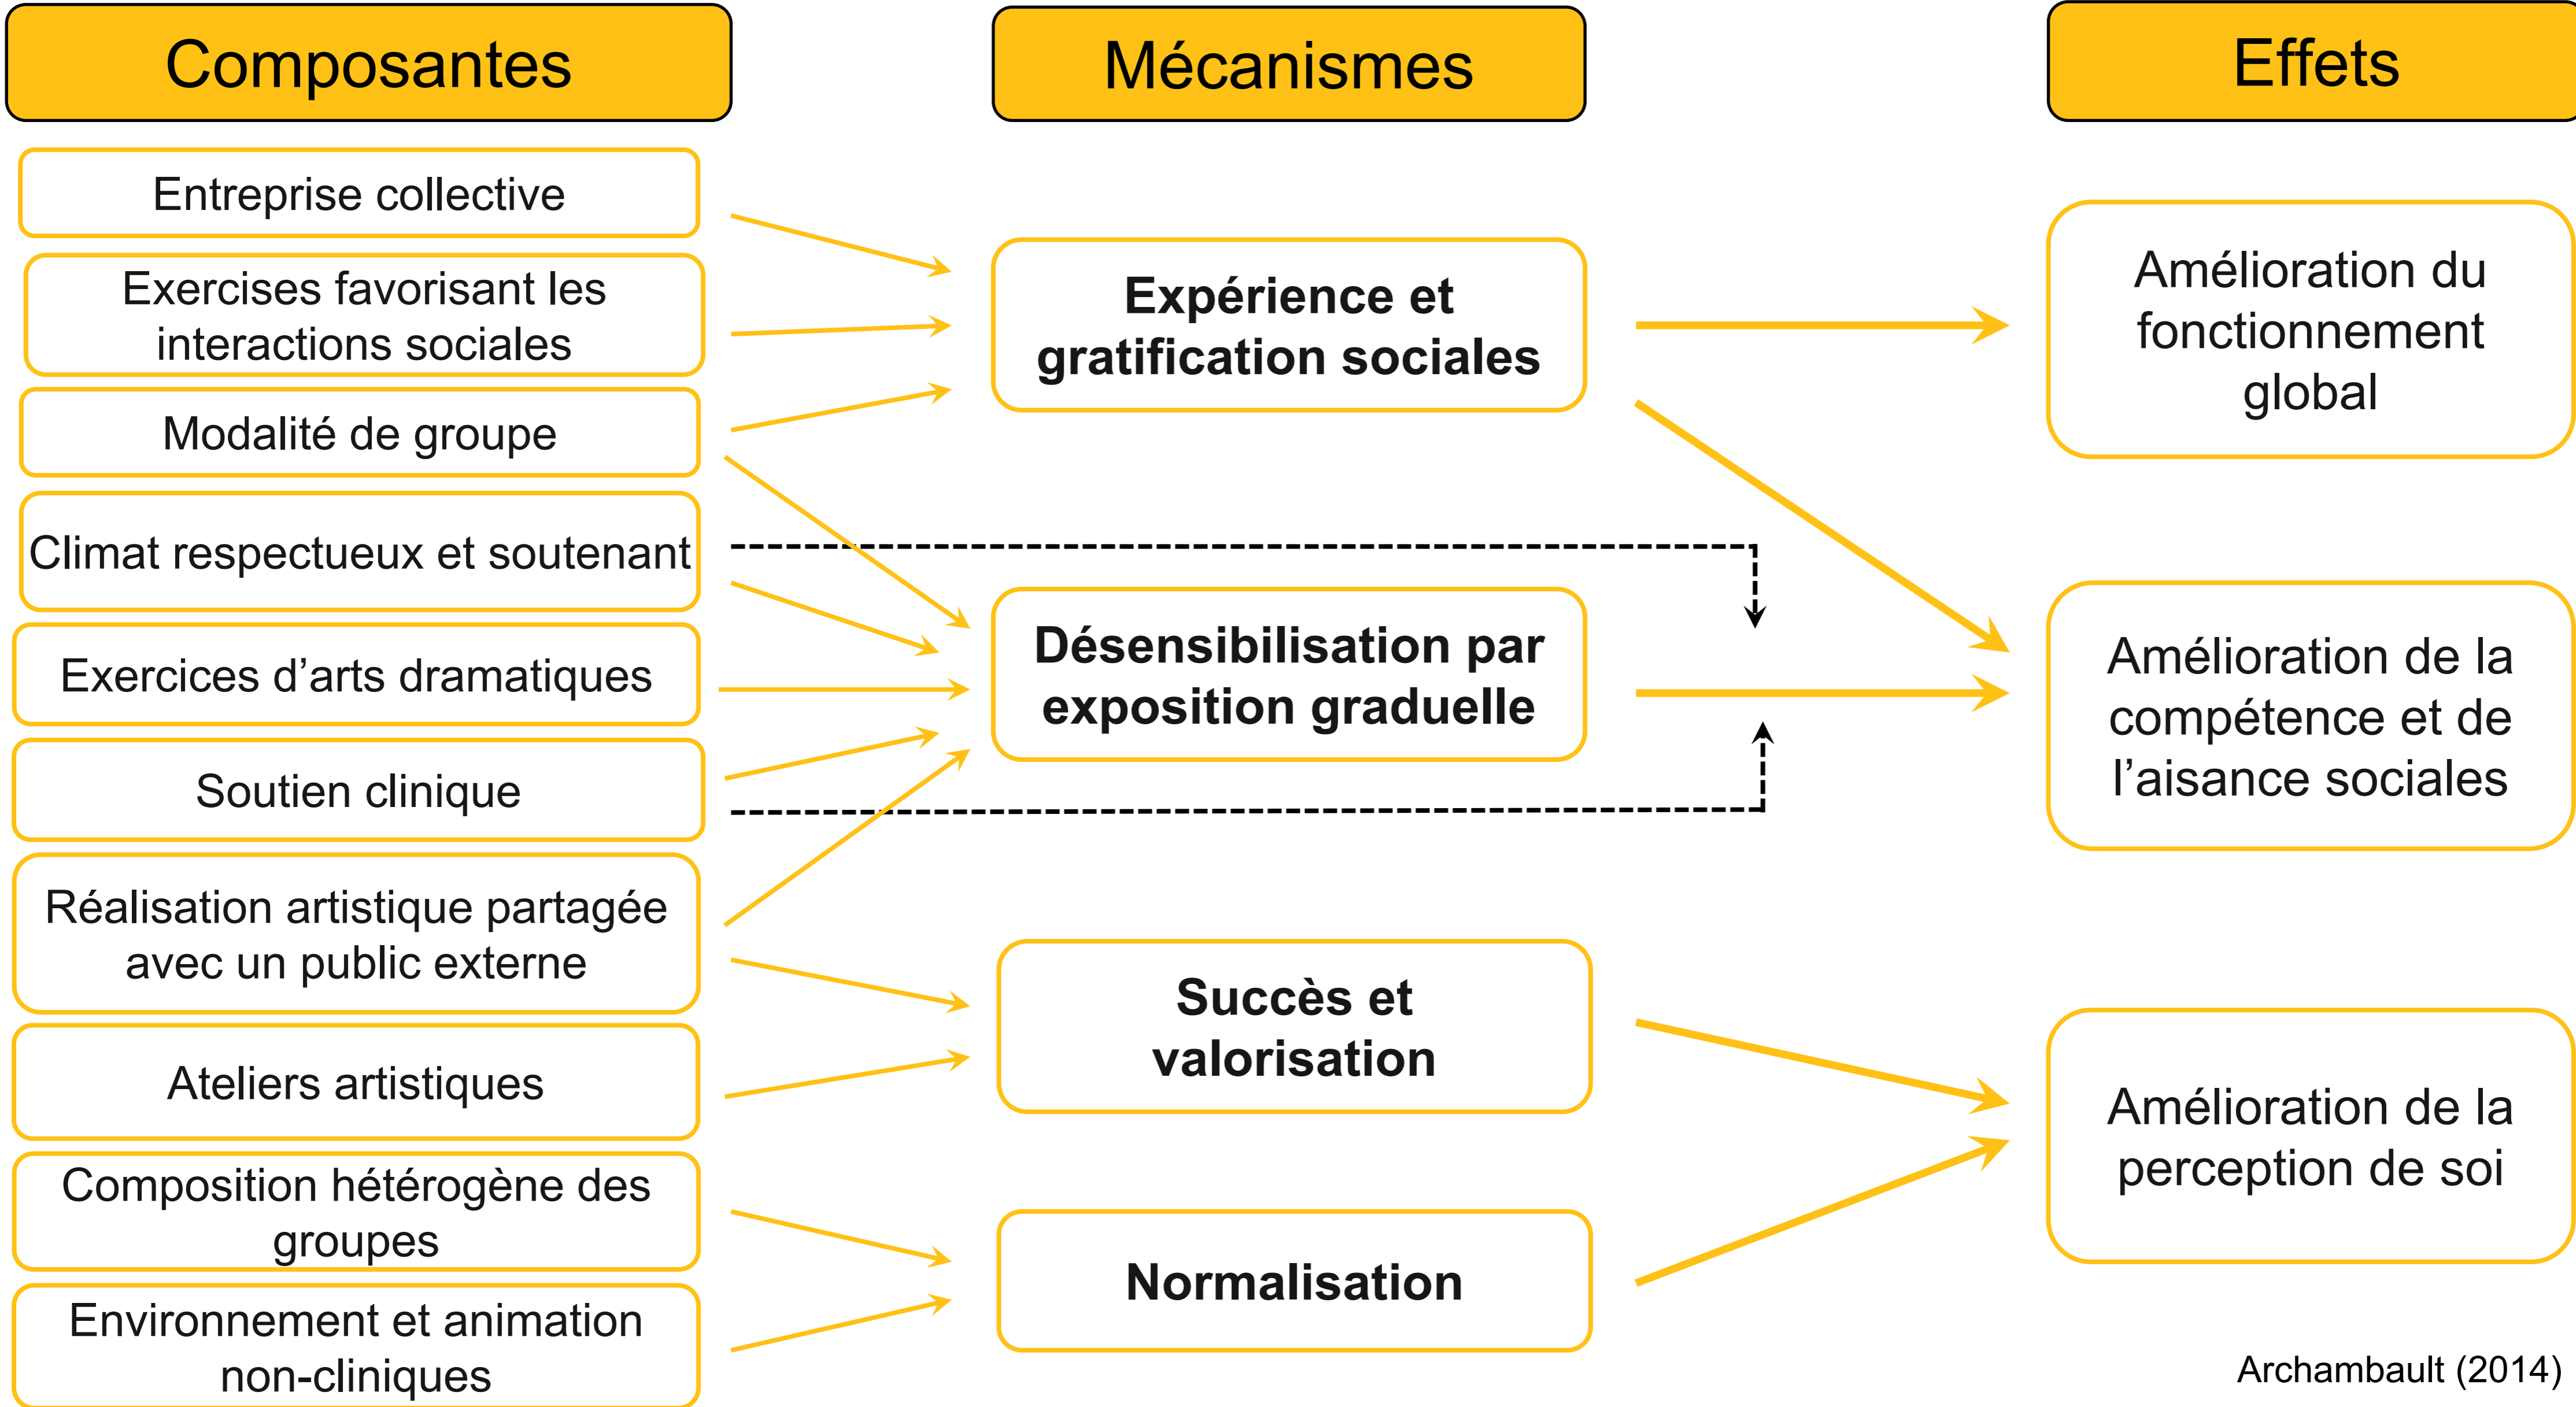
Composantes

Mécanismes

Effets

Entreprise collective

Exercises favorisant les interactions sociales

Modalité de groupe

Climat respectueux et soutenant

Exercices d'arts dramatiques

Soutien clinique

Réalisation artistique partagée avec un public externe

Ateliers artistiques

Composition hétérogène des groupes

Environnement et animation non-cliniques

Expérience et gratification sociales

Désensibilisation par exposition graduelle

Succès et valorisation

Normalisation

Amélioration du fonctionnement global

Amélioration de la compétence et de l'aisance sociales

Amélioration de la perception de soi

Archambault (2014)